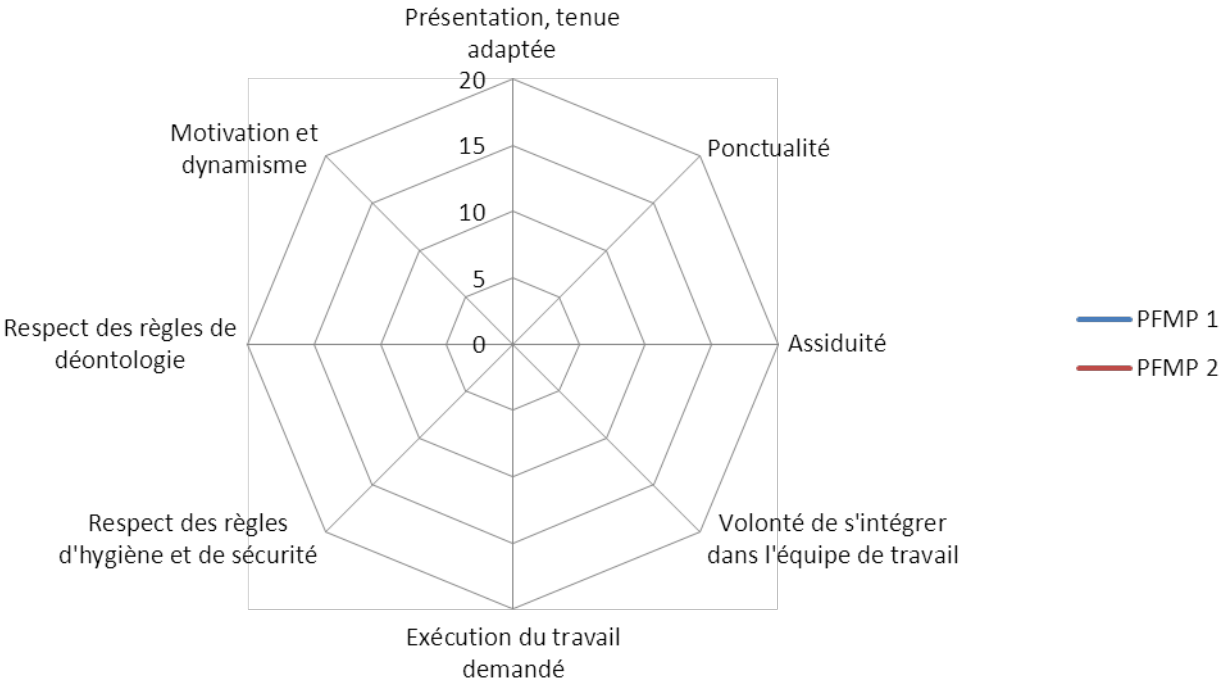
Présentation, tenue adaptée

20

15

10

5

0

Ponctualité

Assiduité

Volonté de s'intégrer dans l'équipe de travail

Exécution du travail demandé

Respect des règles d'hygiène et de sécurité

Respect des règles de déontologie

Motivation et dynamisme

PFMP 1

PFMP 2